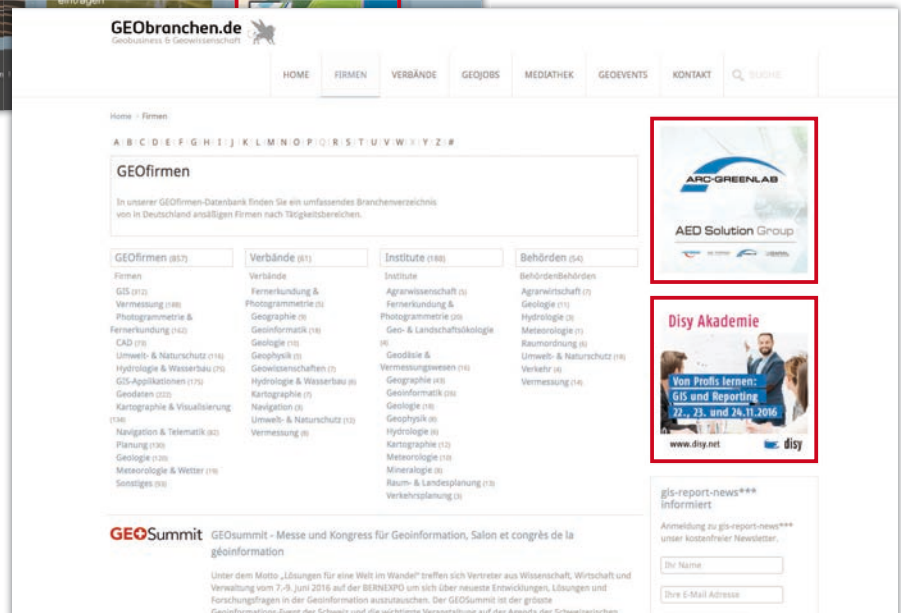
eintragen

GEObranchen.de
Geobusiness & Geowissenschaft

HOME FIRMEN VERBÄNDE GEOJOBS MEDIATHEK GEOEVENTS KONTAKT SUCHE

Home > Firmen

A | B | C | D | E | F | G | H | I | J | K | L | M | N | O | P | Q | R | S | T | U | V | W | X | Y | Z | #

GEOfirmen

In unserer GEOfirmen-Datenbank finden Sie ein umfassendes Branchenverzeichnis von in Deutschland ansässigen Firmen nach Tätigkeitsbereichen.

GEOfirmen (857)
Firmen
GIS (312)
Vermessung (188)
Photogrammetrie & Fernerkundung (142)
CAD (79)
Umwelt- & Naturschutz (116)
Hydrologie & Wasserbau (75)
GIS-Applikationen (175)
Geodaten (222)
Kartographie & Visualisierung (134)
Navigation & Telematik (82)
Planung (130)
Geologie (120)
Meteorologie & Wetter (19)
Sonstiges (93)

Verbände (61)
Verbände
Fernerkundung & Photogrammetrie (5)
Geographie (9)
Geoinformatik (18)
Geologie (10)
Geophysik (3)
Geowissenschaften (7)
Hydrologie & Wasserbau (6)
Kartographie (5)
Navigation (3)
Umwelt- & Naturschutz (13)
Vermessung (8)

Institute (188)
Institute
Agrarwissenschaft (5)
Fernerkundung & Photogrammetrie (20)
Geo- & Landschaftsökologie (4)
Geodäsie & Vermessungswesen (16)
Geographie (43)
Geoinformatik (35)
Geologie (18)
Geophysik (8)
Hydrologie (6)
Kartographie (12)
Meteorologie (10)
Mineralogie (8)
Raum- & Landesplanung (13)
Verkehrsplanung (3)

Behörden (54)
BehördenBehörden
Agrarwirtschaft (7)
Geologie (11)
Hydrologie (3)
Meteorologie (1)
Raumordnung (6)
Umwelt- & Naturschutz (18)
Verkehr (4)
Vermessung (14)

ARC-GREENLAB
AED Solution Group

Disy Akademie
Von Profis lernen: GIS und Reporting
22., 23. und 24.11.2016
www.disy.net
disy

GEOSummit
GEOsummit - Messe und Kongress für Geoinformation, Salon et congrès de la géoinformation

Unter dem Motto „Lösungen für eine Welt im Wandel" treffen sich Vertreter aus Wissenschaft, Wirtschaft und Verwaltung vom 7.-9. Juni 2016 auf der BERNEXPO um sich über neueste Entwicklungen, Lösungen und Forschungsfragen in der Geoinformation auszutauschen. Der GEOSummit ist der grösste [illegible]

gis-report-news*** informiert
Anmeldung zu gis-report-news*** unser kostenfreier Newsletter.
Ihr Name
Ihre E-Mail Adresse